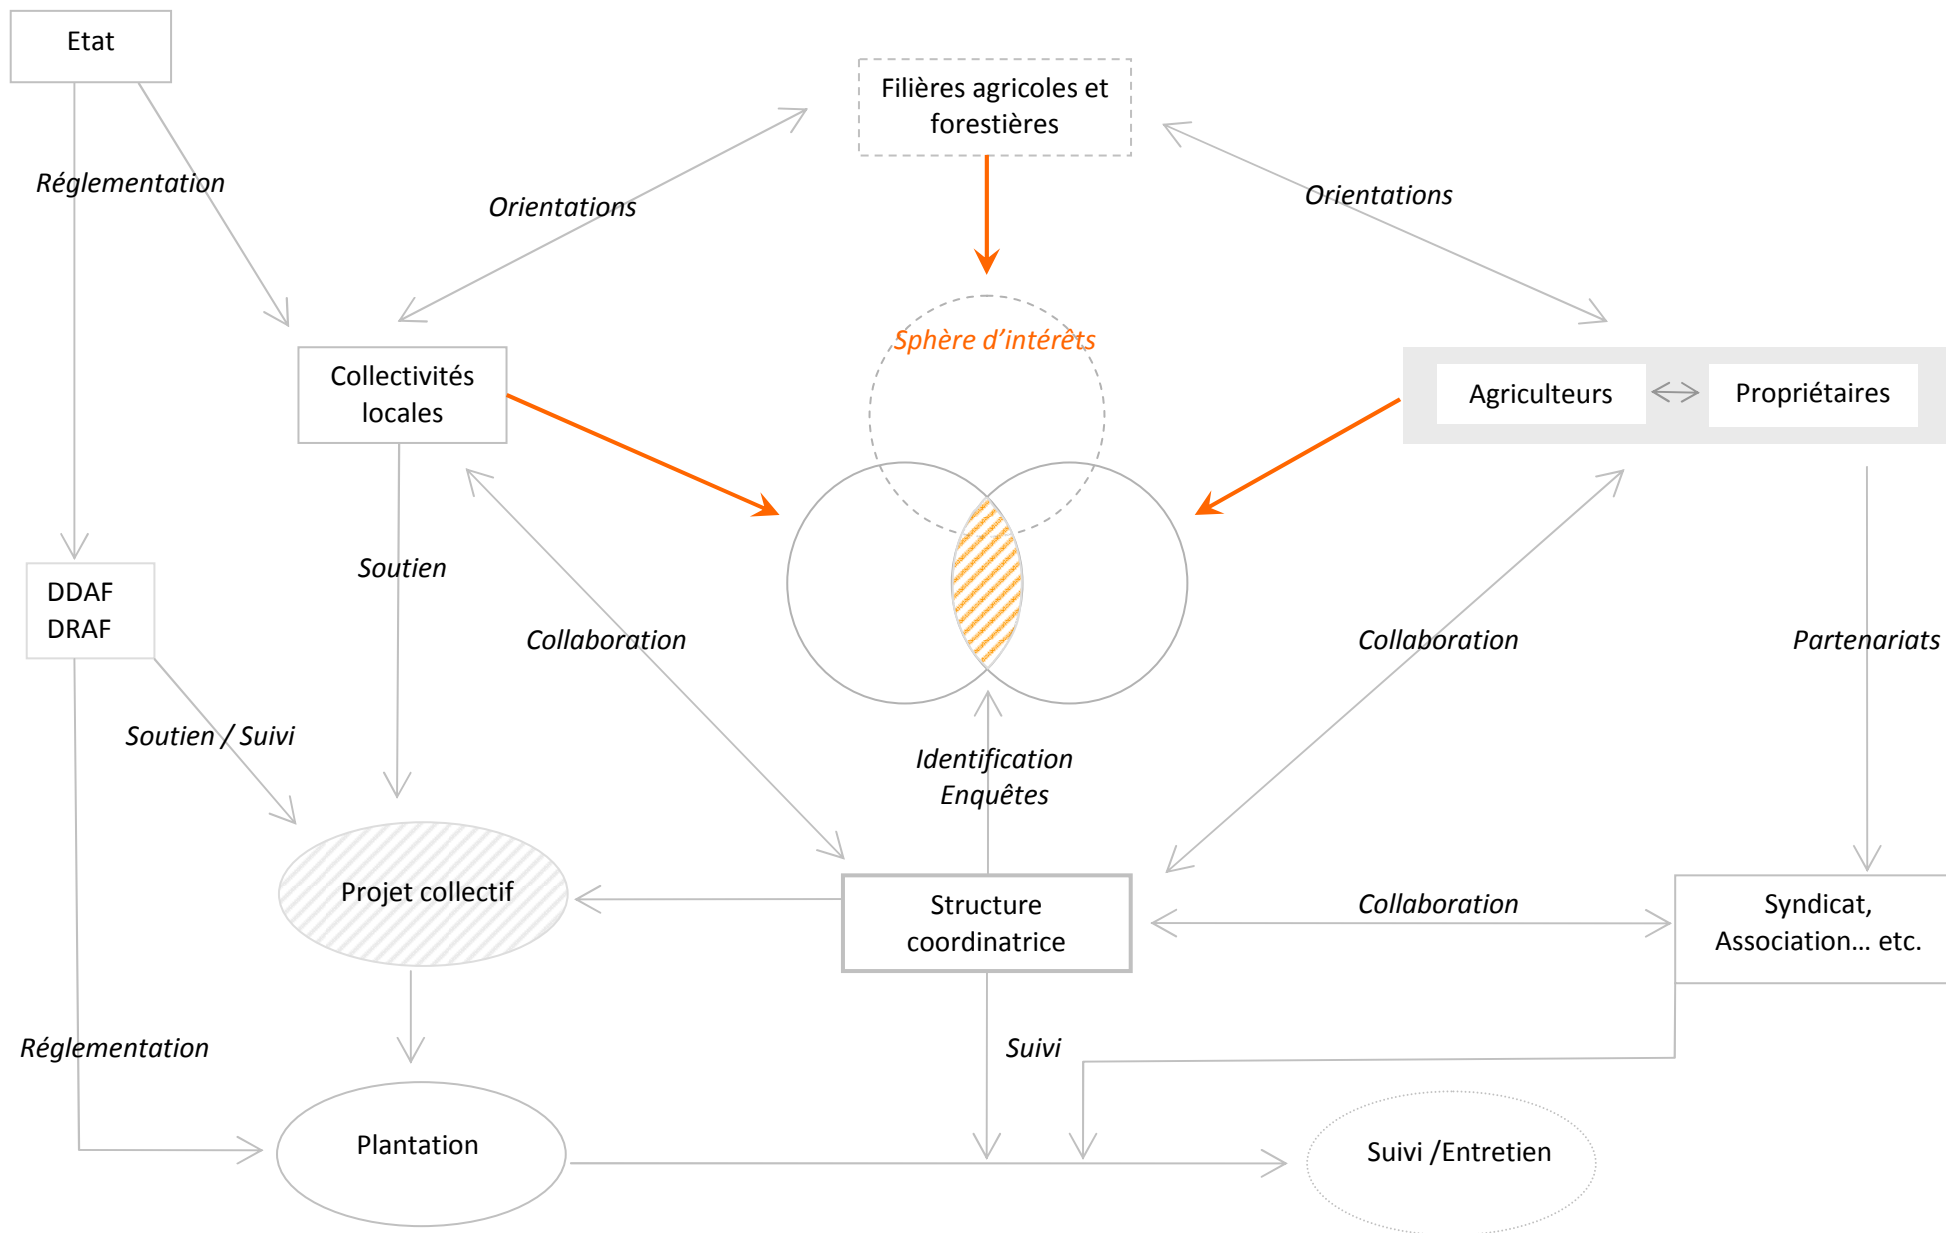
Etat

Filières agricoles et forestières

Réglementation

Orientations

Orientations

Sphère d'intérêts

Collectivités locales

Agriculteurs

Propriétaires

DDAF
DRAF

Soutien

Collaboration

Collaboration

Partenariats

Soutien / Suivi

Identification
Enquêtes

Projet collectif

Structure coordinatrice

Collaboration

Syndicat, Association… etc.

Réglementation

Suivi

Plantation

Suivi /Entretien